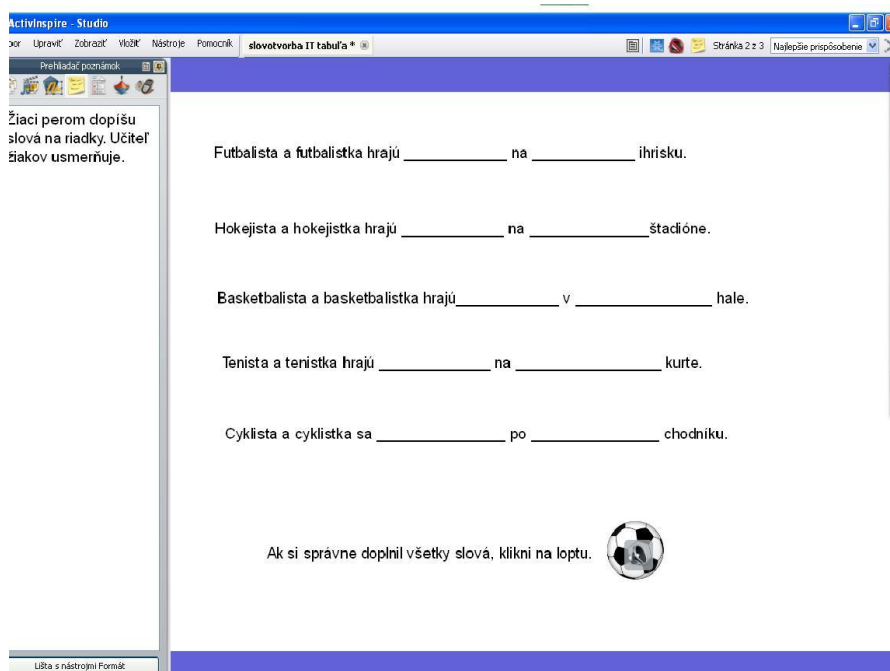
ActivInspire - Studio

bor Upraviť Zobraziť Vložiť Nástroje Pomocník slovotvorba IT tabuľa *

Stránka 2 z 3 Najlepšie prispôsobenie

Prehliadač poznámok

Žiaci perom dopíšu slová na riadky. Učiteľ žiakov usmerňuje.

Futbalista a futbalistka hrajú ___________ na ___________ ihrisku.

Hokejista a hokejistka hrajú ___________ na _____________štadióne.

Basketbalista a basketbalistka hrajú___________ v _______________ hale.

Tenista a tenistka hrajú ___________ na _______________ kurte.

Cyklista a cyklistka sa _____________ po ______________ chodníku.

Ak si správne doplnil všetky slová, klikni na loptu.

Lišta s nástrojmi Formát